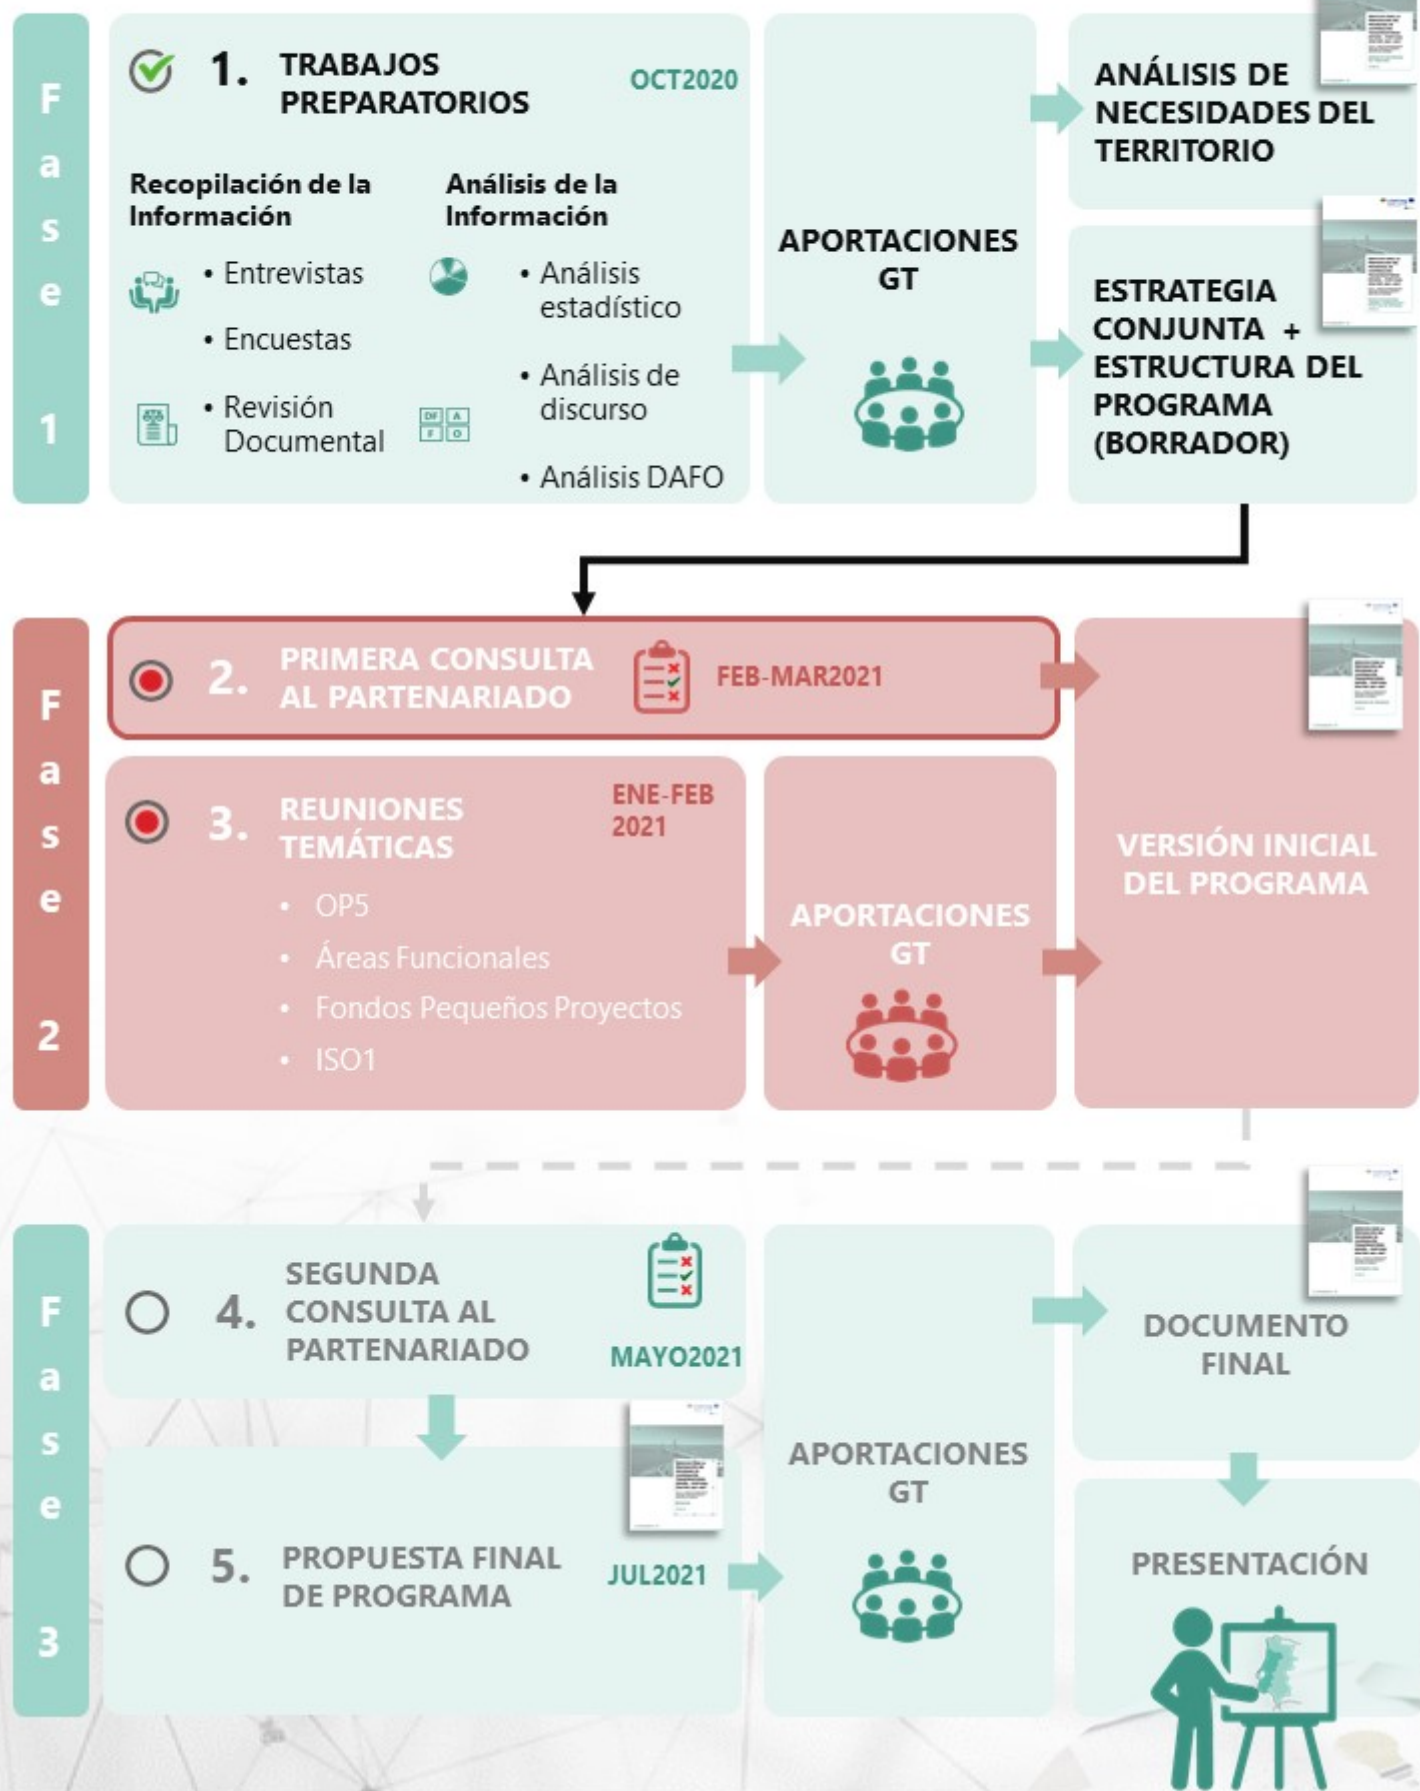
Fase 1

1. TRABAJOS PREPARATORIOS

OCT2020

Recopilación de la Información

• Entrevistas

• Encuestas

• Revisión Documental

Análisis de la Información

• Análisis estadístico

• Análisis de discurso

• Análisis DAFO

DF A F O

APORTACIONES GT

ANÁLISIS DE NECESIDADES DEL TERRITORIO

ESTRATEGIA CONJUNTA + ESTRUCTURA DEL PROGRAMA (BORRADOR)

Fase 2

2. PRIMERA CONSULTA AL PARTENARIADO

FEB-MAR2021

3. REUNIONES TEMÁTICAS

ENE-FEB 2021

• OP5

• Áreas Funcionales

• Fondos Pequeños Proyectos

• ISO1

APORTACIONES GT

VERSIÓN INICIAL DEL PROGRAMA

Fase 3

4. SEGUNDA CONSULTA AL PARTENARIADO

MAYO2021

5. PROPUESTA FINAL DE PROGRAMA

JUL2021

APORTACIONES GT

DOCUMENTO FINAL

PRESENTACIÓN